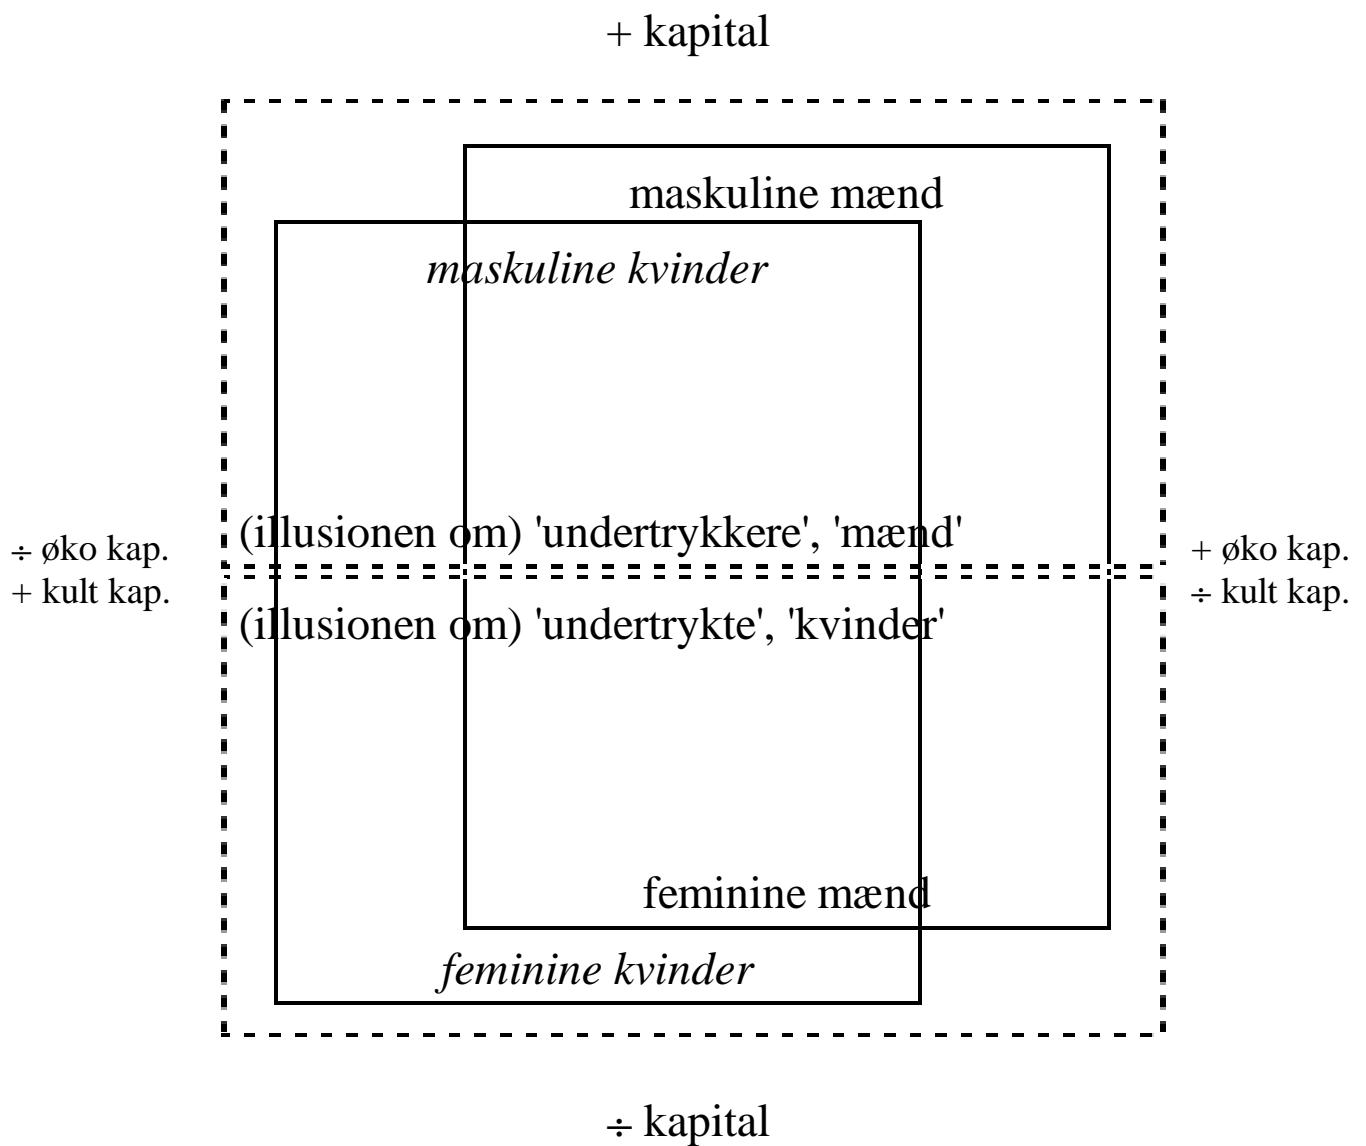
+ kapital

maskuline mænd

*maskuline kvinder*

÷ øko kap.
+ kult kap.

(illusionen om) 'undertrykkere', 'mænd'

(illusionen om) 'undertrykte', 'kvinder'

+ øko kap.
÷ kult kap.

feminine mænd

*feminine kvinder*

÷ kapital